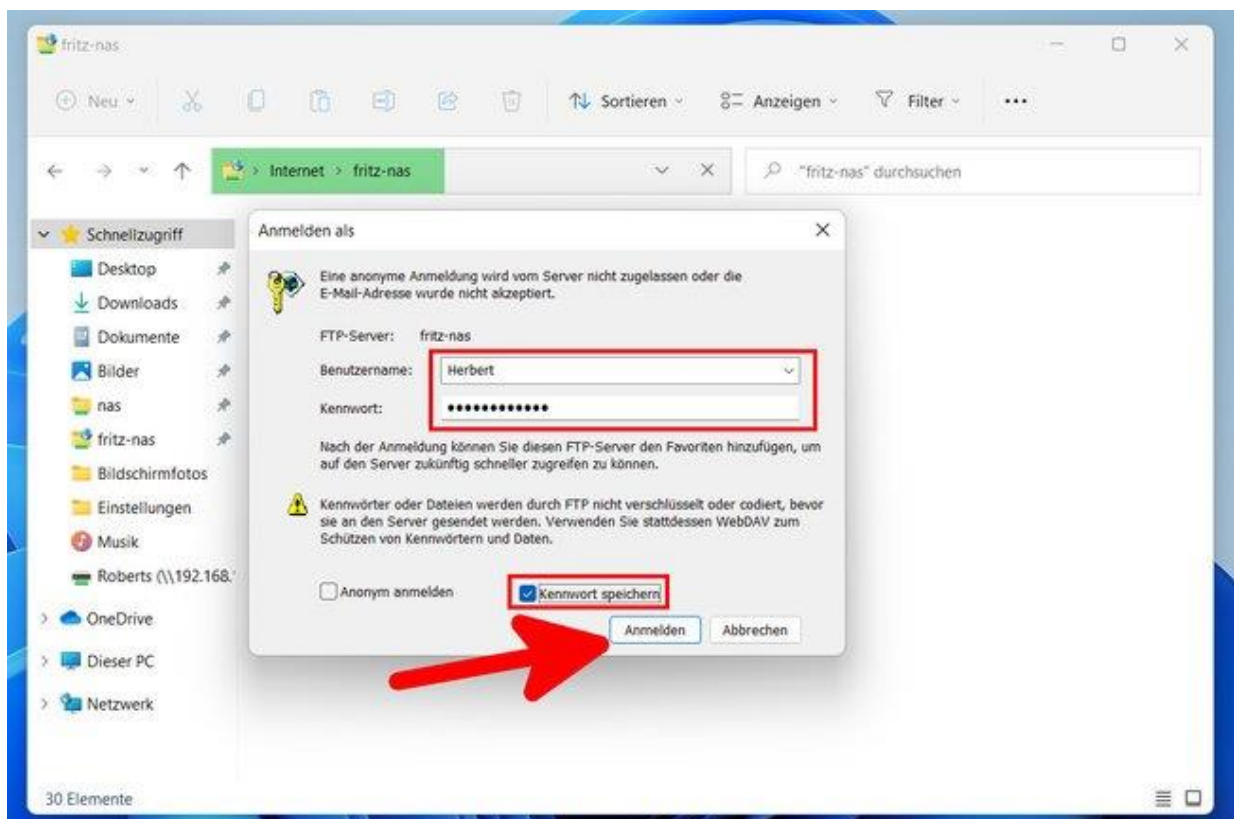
fritz-nas

Neu

Sortieren

Anzeigen

Filter

...

Internet > fritz-nas

"fritz-nas" durchsuchen

Schnellzugriff
Desktop
Downloads
Dokumente
Bilder
nas
fritz-nas
Bildschirmfotos
Einstellungen
Musik
Roberts (\\192.168.
OneDrive
Dieser PC
Netzwerk

30 Elemente

Anmelden als

Eine anonyme Anmeldung wird vom Server nicht zugelassen oder die E-Mail-Adresse wurde nicht akzeptiert.

FTP-Server: fritz-nas

Benutzername: Herbert

Kennwort: •••••••••••••

Nach der Anmeldung können Sie diesen FTP-Server den Favoriten hinzufügen, um auf den Server zukünftig schneller zugreifen zu können.

Kennwörter oder Dateien werden durch FTP nicht verschlüsselt oder codiert, bevor sie an den Server gesendet werden. Verwenden Sie stattdessen WebDAV zum Schützen von Kennwörtern und Daten.

Anonym anmelden

Kennwort speichern

Anmelden

Abbrechen